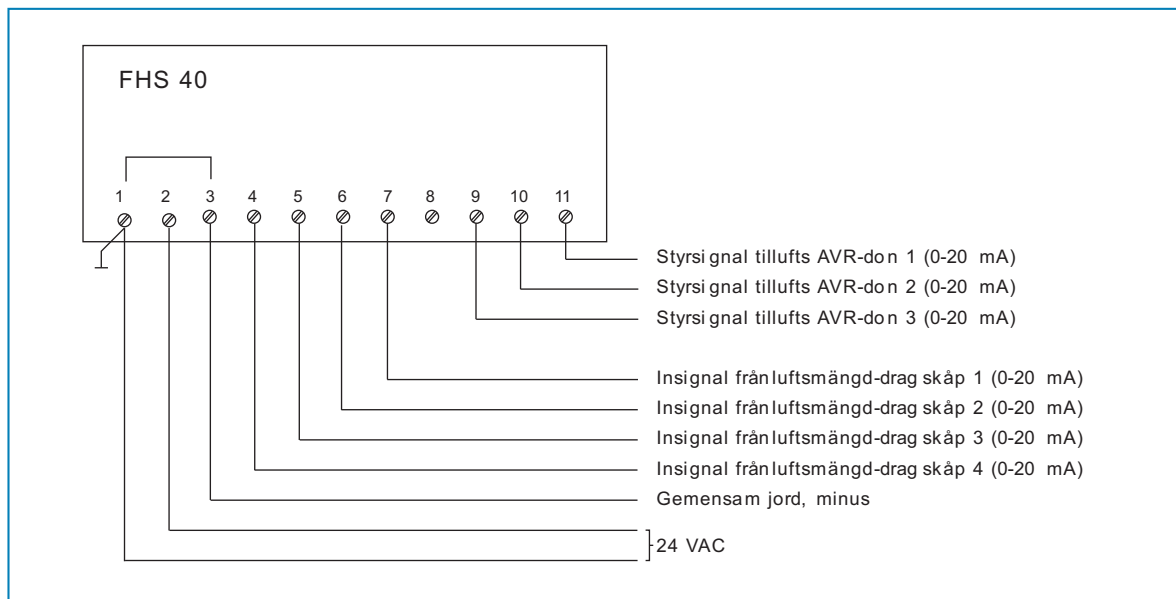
FHS 40

1 2 3 4 5 6 7 8 9 10 11

Styrsignal tillufts AVR-don 1 (0-20 mA)
Styrsignal tillufts AVR-don 2 (0-20 mA)
Styrsignal tillufts AVR-don 3 (0-20 mA)

Insignal frånluftsmängd-dragskåp 1 (0-20 mA)
Insignal frånluftsmängd-dragskåp 2 (0-20 mA)
Insignal frånluftsmängd-dragskåp 3 (0-20 mA)
Insignal frånluftsmängd-dragskåp 4 (0-20 mA)
Gemensam jord, minus

24 VAC